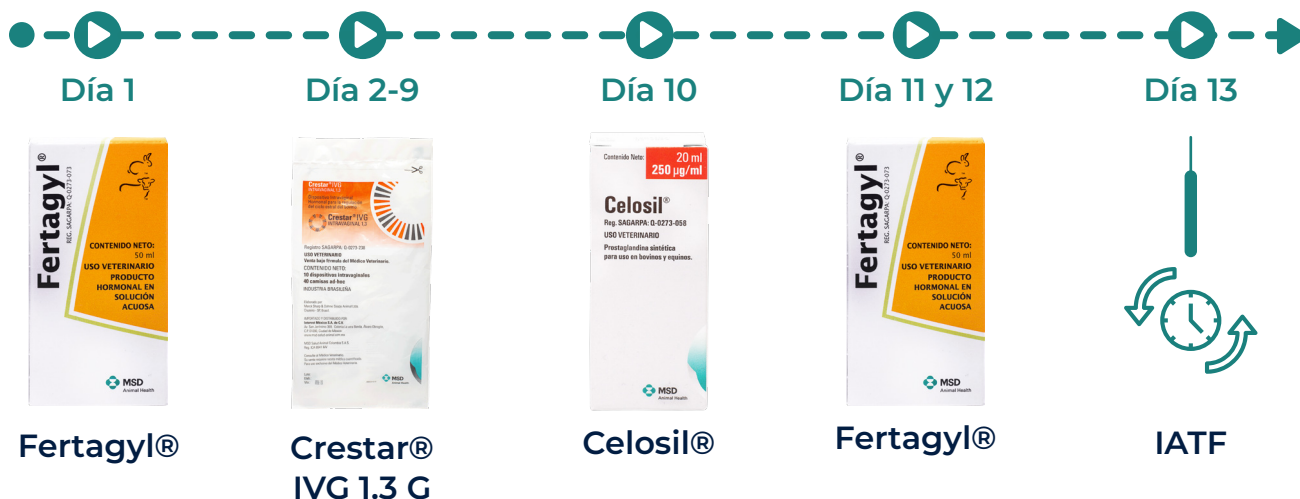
Día 1

Fertagyl®
REG. SAGARPA Q-0273-073
CONTENIDO NETO: 50 ml
USO VETERINARIO
PRODUCTO HORMONAL EN SOLUCIÓN ACUOSA
MSD Animal Health

Fertagyl®

Día 2-9

Crestar® IVG
INTRAVAGINAL 1.3
Crestar® IVG
INTRAVAGINAL 1.3
Registro SAGARPA: Q-0273-318
USO VETERINARIO
Venta bajo fórmula del Médico Veterinario.
CONTENIDO NETO:
10 dispositivos intravaginales
40 comidas ad-hoc
INDUSTRIA BRASILEÑA
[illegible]
MSD

Crestar® IVG 1.3 G

Día 10

Contenido Neto: 20 ml
250 µg/ml
Celosil®
Reg. SAGARPA: Q-0273-058
USO VETERINARIO
Prostaglandina sintética para uso en bovinos y equinos.
MSD Animal Health

Celosil®

Día 11 y 12

Fertagyl®
REG. SAGARPA Q-0273-073
CONTENIDO NETO: 50 ml
USO VETERINARIO
PRODUCTO HORMONAL EN SOLUCIÓN ACUOSA
MSD Animal Health

Fertagyl®

Día 13

IATF